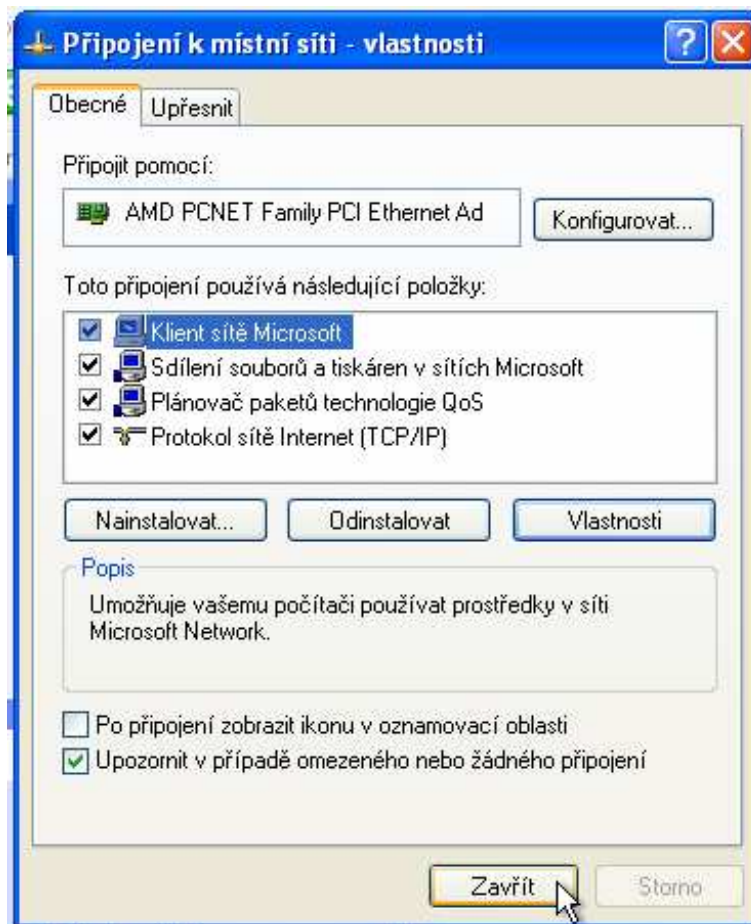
Připojení k místní síti - vlastnosti

Obecné | Upřesnit

Připojit pomocí:

AMD PCNET Family PCI Ethernet Ad

Konfigurovat...

Toto připojení používá následující položky:

☑ Klient sítě Microsoft
☑ Sdílení souborů a tiskáren v sítích Microsoft
☑ Plánovač paketů technologie QoS
☑ Protokol sítě Internet (TCP/IP)

Nainstalovat... | Odinstalovat | Vlastnosti

Popis

Umožňuje vašemu počítači používat prostředky v síti Microsoft Network.

☐ Po připojení zobrazit ikonu v oznamovací oblasti
☑ Upozornit v případě omezeného nebo žádného připojení

Zavřít | Storno